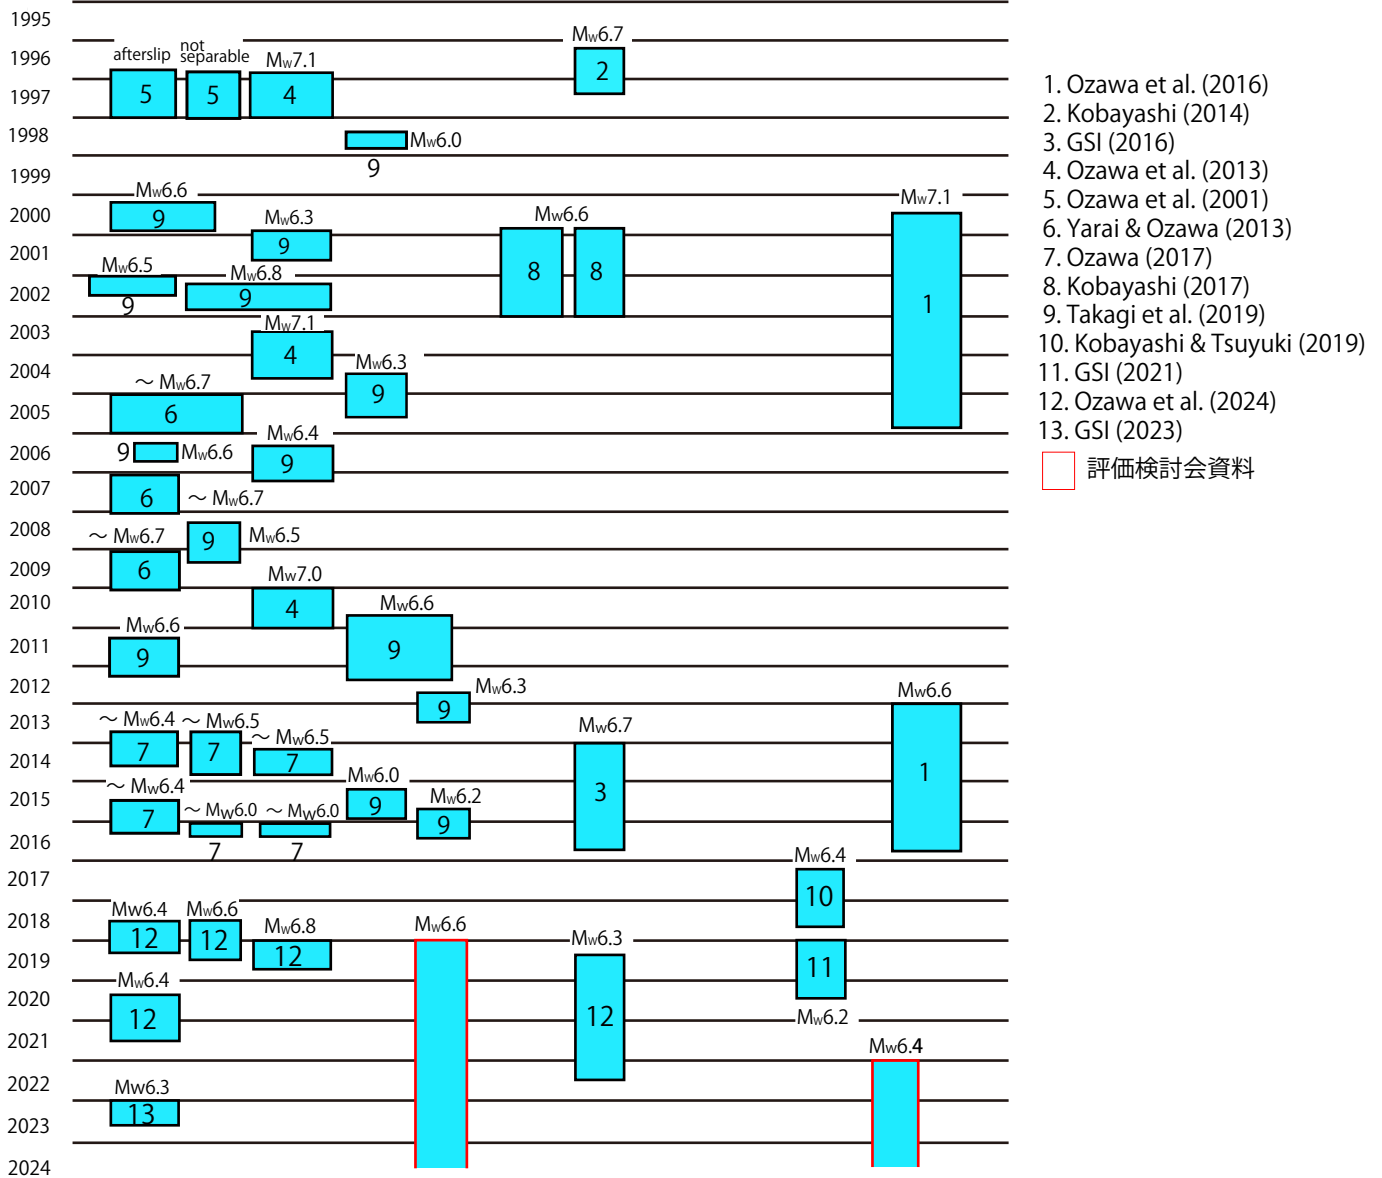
1995
1996
1997
1998
1999
2000
2001
2002
2003
2004
2005
2006
2007
2008
2009
2010
2011
2012
2013
2014
2015
2016
2017
2018
2019
2020
2021
2022
2023
2024

afterslip
5
not separable
5
Mw7.1
4
Mw6.7
2
Mw6.0
9
Mw6.6
9
Mw6.3
9
Mw6.6
8
8
Mw7.1
1
Mw6.5
9
Mw6.8
9
Mw7.1
4
Mw6.3
9
～Mw6.7
6
9
Mw6.6
Mw6.4
9
6
～Mw6.7
～Mw6.7
9
Mw6.5
6
Mw7.0
4
Mw6.6
9
Mw6.6
9
9
Mw6.3
Mw6.6
1
～Mw6.4
7
～Mw6.5
7
～Mw6.5
7
Mw6.7
3
～Mw6.4
7
～Mw6.0
7
～Mw6.0
7
Mw6.0
9
Mw6.2
9
Mw6.4
10
Mw6.4
12
Mw6.6
12
Mw6.8
12
Mw6.6
Mw6.3
12
11
Mw6.4
12
Mw6.2
Mw6.4
Mw6.3
13

1. Ozawa et al. (2016)
2. Kobayashi (2014)
3. GSI (2016)
4. Ozawa et al. (2013)
5. Ozawa et al. (2001)
6. Yarai & Ozawa (2013)
7. Ozawa (2017)
8. Kobayashi (2017)
9. Takagi et al. (2019)
10. Kobayashi & Tsuyuki (2019)
11. GSI (2021)
12. Ozawa et al. (2024)
13. GSI (2023)
評価検討会資料